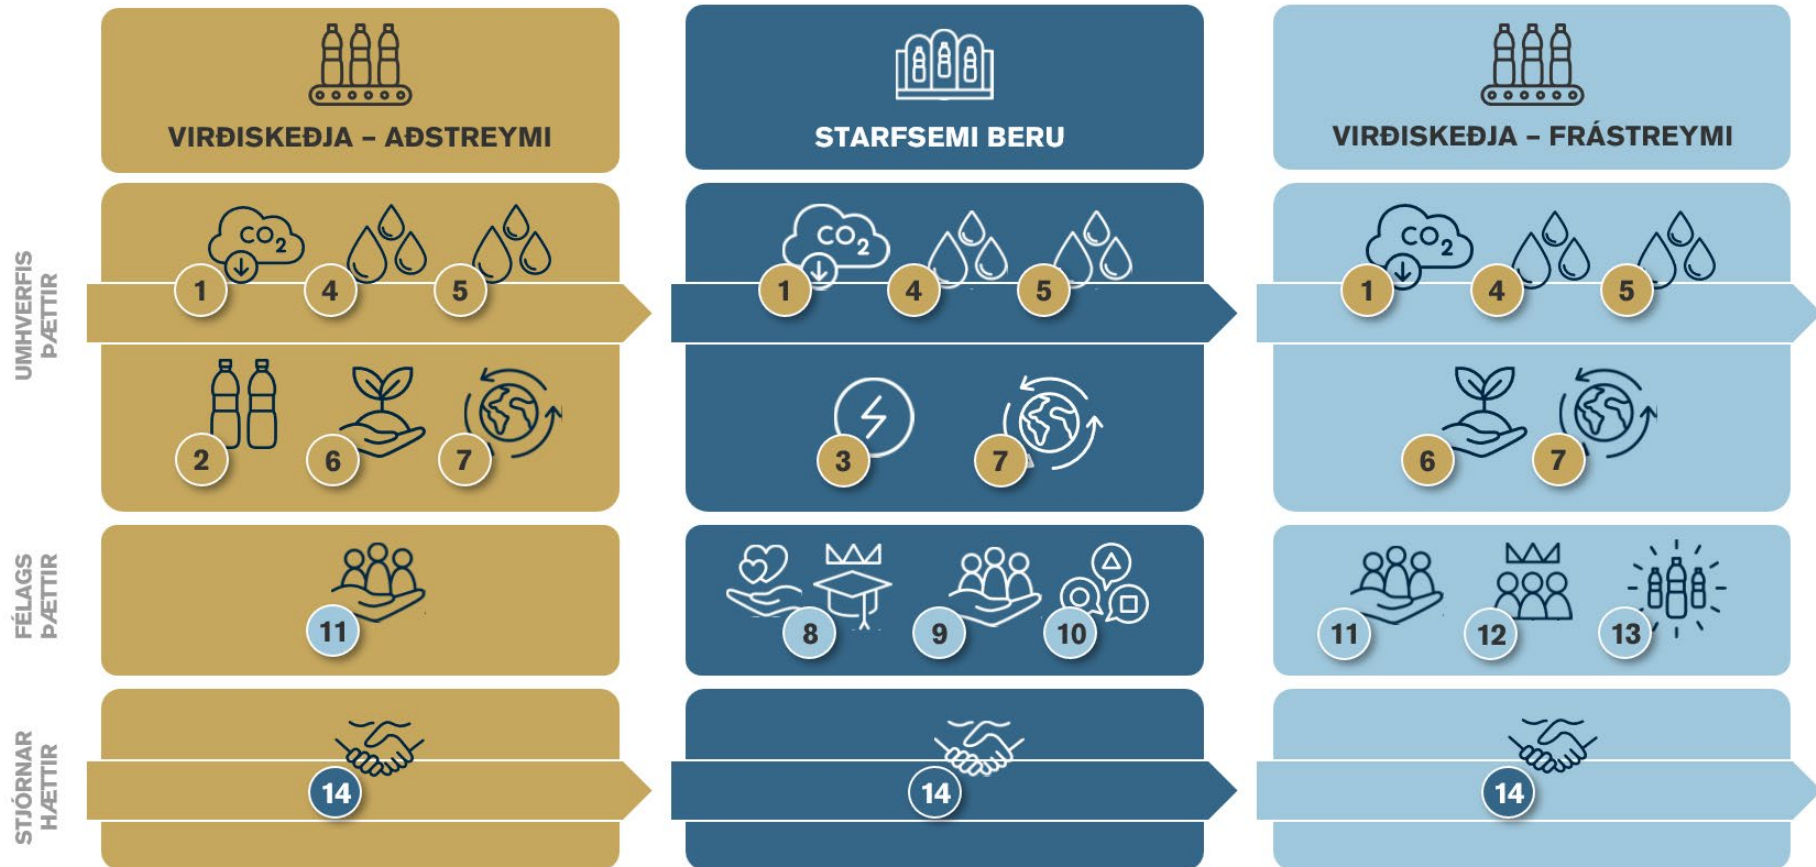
VIRÐISKEÐJA – AÐSTREYMI

STARFSEMI BERU

VIRÐISKEÐJA – FRÁSTREYMI

UMHVERFIS ÞÆTTIR

$CO_2$ 1 4 5

2 6 7

$CO_2$ 1 4 5

3 7

$CO_2$ 1 4 5

6 7

FÉLAGS ÞÆTTIR

11

8 9 10

11 12 13

STJÓRNAR HÆTTIR

14

14

14